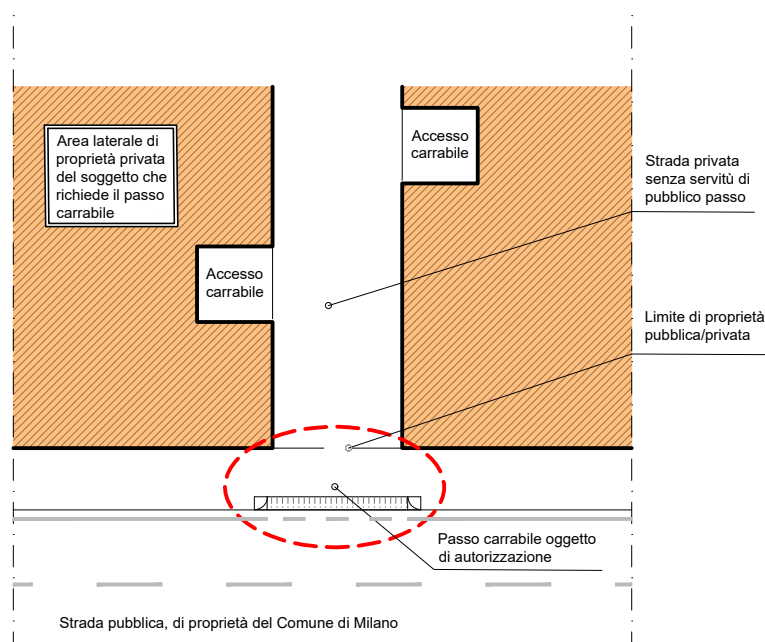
Area laterale di proprietà privata del soggetto che richiede il passo carrabile

Accesso carrabile

Accesso carrabile

Strada privata senza servitù di pubblico passo

Limite di proprietà pubblica/privata

Passo carrabile oggetto di autorizzazione

Strada pubblica, di proprietà del Comune di Milano